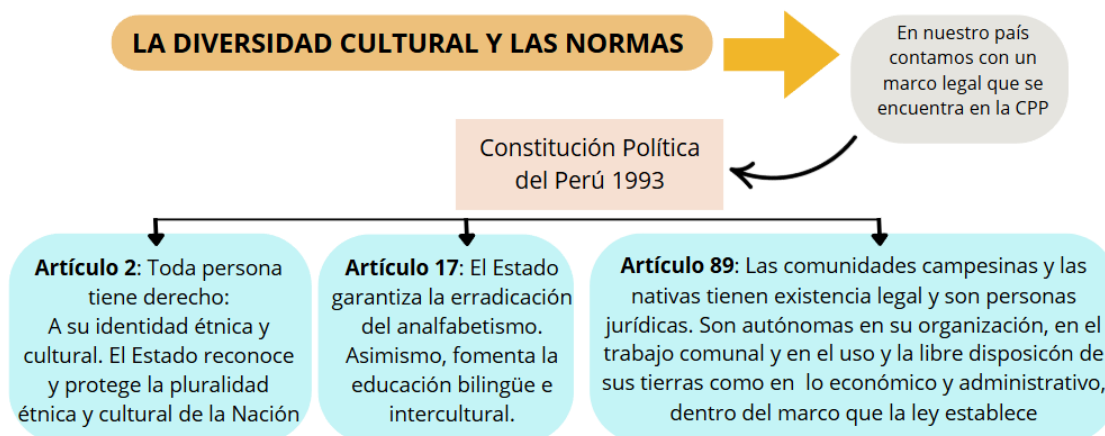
LA DIVERSIDAD CULTURAL Y LAS NORMAS

En nuestro país contamos con un marco legal que se encuentra en la CPP

Constitución Política del Perú 1993

**Artículo 2**: Toda persona tiene derecho:
A su identidad étnica y cultural. El Estado reconoce y protege la pluralidad étnica y cultural de la Nación

**Artículo 17**: El Estado garantiza la erradicación del analfabetismo. Asimismo, fomenta la educación bilingüe e intercultural.

**Artículo 89**: Las comunidades campesinas y las nativas tienen existencia legal y son personas jurídicas. Son autónomas en su organización, en el trabajo comunal y en el uso y la libre disposicón de sus tierras como en lo económico y administrativo, dentro del marco que la ley establece